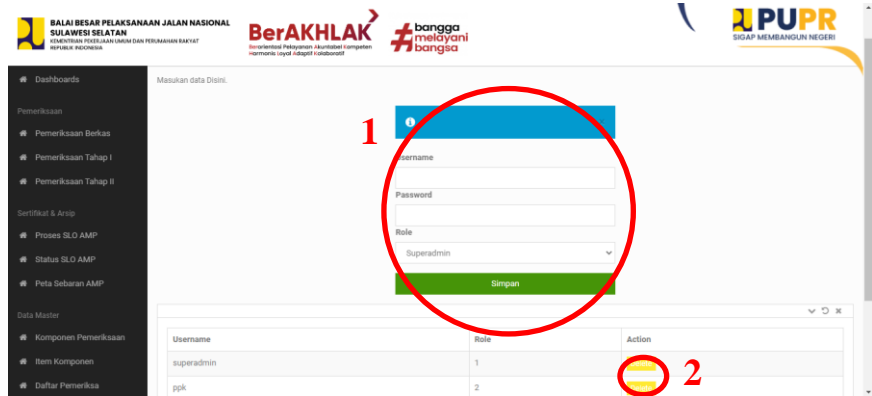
BALAI BESAR PELAKSANAAN JALAN NASIONAL SULAWESI SELATAN
KEMENTERIAN PEKERJAAN UMUM DAN PERUMAHAN RAKYAT REPUBLIK INDONESIA

BerAKHLAK
Berorientasi Pelayanan Akuntabel Kompeten Harmonis Loyal Adaptif Kolaboratif

#bangga melayani bangsa

PUPR
SIGAP MEMBANGUN NEGERI

Dashboards

Pemeriksaan

Pemeriksaan Berkas

Pemeriksaan Tahap I

Pemeriksaan Tahap II

Sertifikat & Arsip

Proses SLO AMP

Status SLO AMP

Peta Sebaran AMP

Data Master

Komponen Pemeriksaan

Item Komponen

Daftar Pemeriksa

Masukan data Disini.

1

Username

Password

Role

Superadmin

Simpan

| Username | Role | Action |
|---|---|---|
| superadmin | 1 | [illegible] |
| ppk | 2 | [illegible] |

2